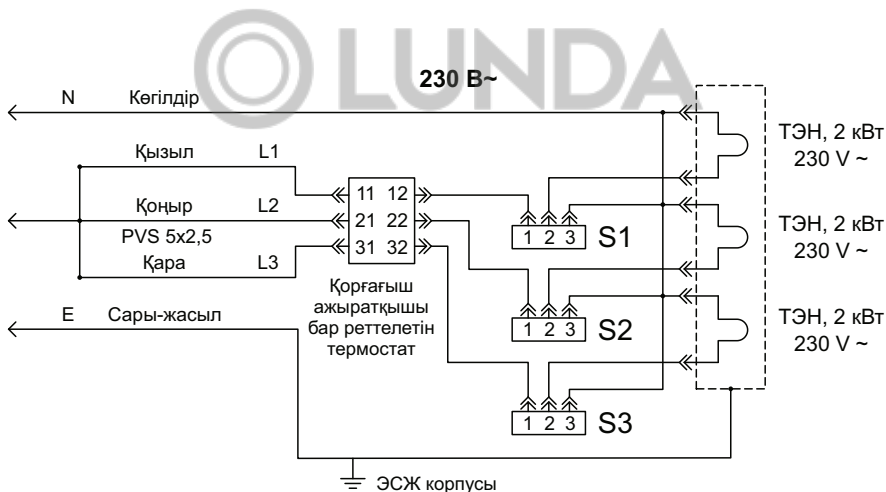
OLUNDA

230 В~

N Көгілдір

Қызыл L1

Қоңыр L2

PVS 5x2,5

Қара L3

11 12
21 22
31 32

Қорғағыш ажыратқышы бар реттелетін термостат

E Сары-жасыл

1 2 3 S1

1 2 3 S2

1 2 3 S3

ТЭН, 2 кВт 230 V ~

ТЭН, 2 кВт 230 V ~

ТЭН, 2 кВт 230 V ~

ЭСЖ корпусы